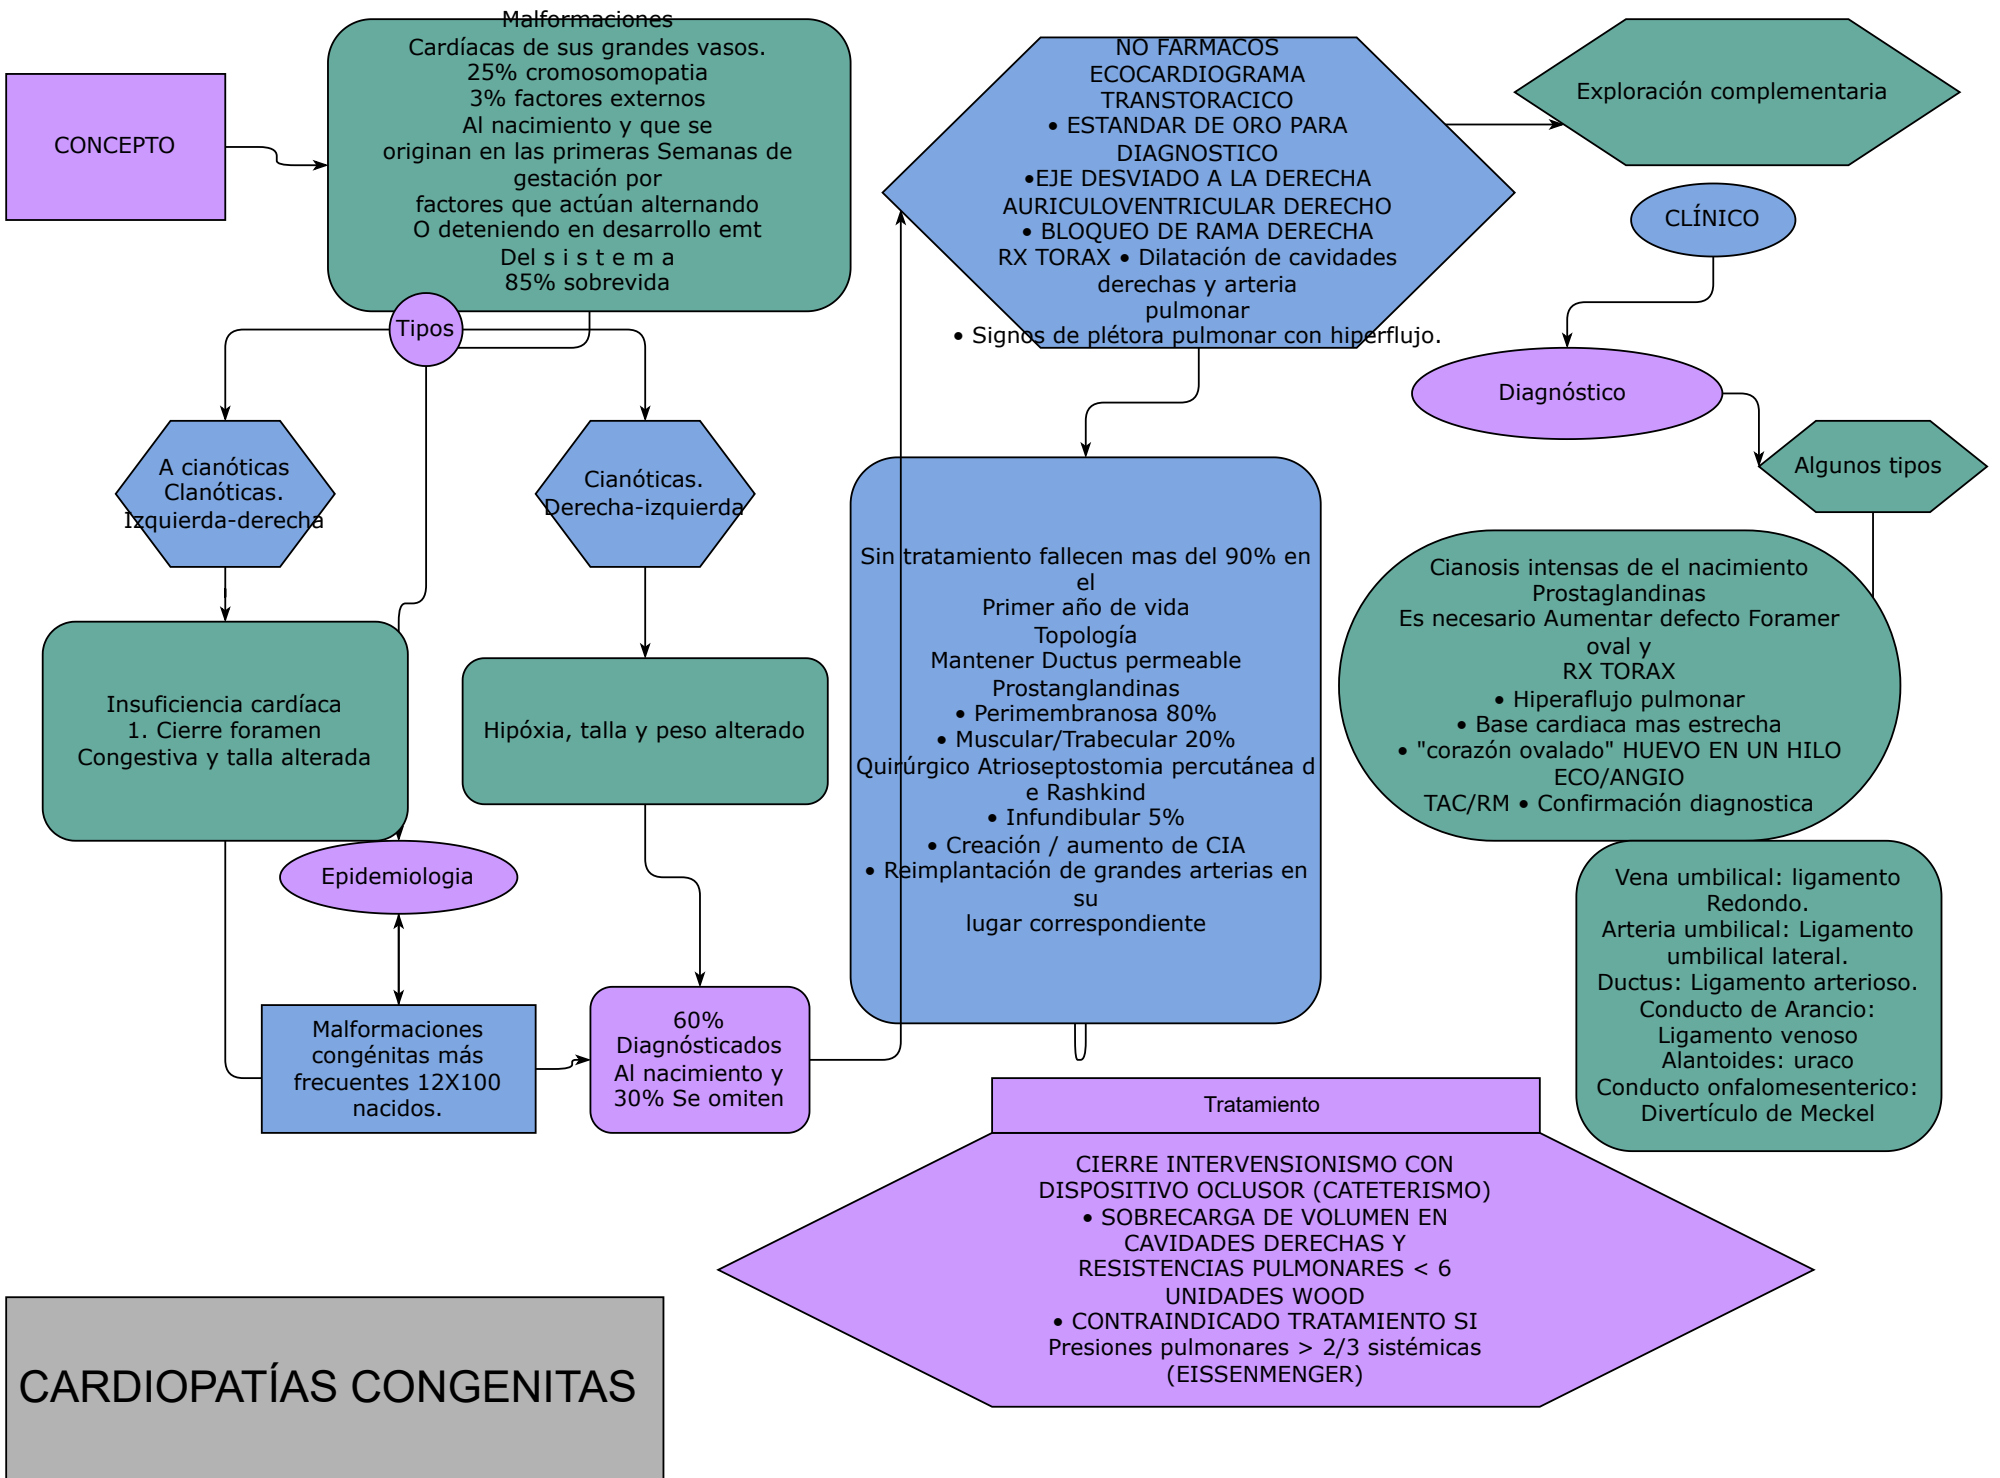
CONCEPTO

Malformaciones
Cardíacas de sus grandes vasos.
25% cromosomopatia
3% factores externos
Al nacimiento y que se
originan en las primeras Semanas de
gestación por
factores que actúan alternando
O deteniendo en desarrollo emt
Del s i s t e m a
85% sobrevida

Tipos

A cianóticas
Clanóticas.
Izquierda-derecha

Cianóticas.
Derecha-izquierda

Insuficiencia cardíaca
1. Cierre foramen
Congestiva y talla alterada

Hipóxia, talla y peso alterado

Epidemiologia

Malformaciones
congénitas más
frecuentes 12X100
nacidos.

60%
Diagnósticados
Al nacimiento y
30% Se omiten

NO FARMACOS
ECOCARDIOGRAMA
TRANSTORACICO
• ESTANDAR DE ORO PARA
DIAGNOSTICO
•EJE DESVIADO A LA DERECHA
AURICULOVENTRICULAR DERECHO
• BLOQUEO DE RAMA DERECHA
RX TORAX • Dilatación de cavidades
derechas y arteria
pulmonar
• Signos de plétora pulmonar con hiperflujo.

Sin tratamiento fallecen mas del 90% en el
Primer año de vida
Topología
Mantener Ductus permeable
Prostanglandinas
• Perimembranosa 80%
• Muscular/Trabecular 20%
Quirúrgico Atrioseptostomia percutánea de Rashkind
• Infundibular 5%
• Creación / aumento de CIA
• Reimplantación de grandes arterias en su
lugar correspondiente

Exploración complementaria

CLÍNICO

Diagnóstico

Algunos tipos

Cianosis intensas de el nacimiento
Prostaglandinas
Es necesario Aumentar defecto Foramer oval y
RX TORAX
• Hiperaflujo pulmonar
• Base cardiaca mas estrecha
• "corazón ovalado" HUEVO EN UN HILO
ECO/ANGIO
TAC/RM • Confirmación diagnostica

Vena umbilical: ligamento Redondo.
Arteria umbilical: Ligamento umbilical lateral.
Ductus: Ligamento arterioso.
Conducto de Arancio: Ligamento venoso
Alantoides: uraco
Conducto onfalomesenterico: Divertículo de Meckel

Tratamiento

CIERRE INTERVENSIONISMO CON
DISPOSITIVO OCLUSOR (CATETERISMO)
• SOBRECARGA DE VOLUMEN EN
CAVIDADES DERECHAS Y
RESISTENCIAS PULMONARES < 6
UNIDADES WOOD
• CONTRAINDICADO TRATAMIENTO SI
Presiones pulmonares > 2/3 sistémicas
(EISSENMENGER)

CARDIOPATÍAS CONGENITAS